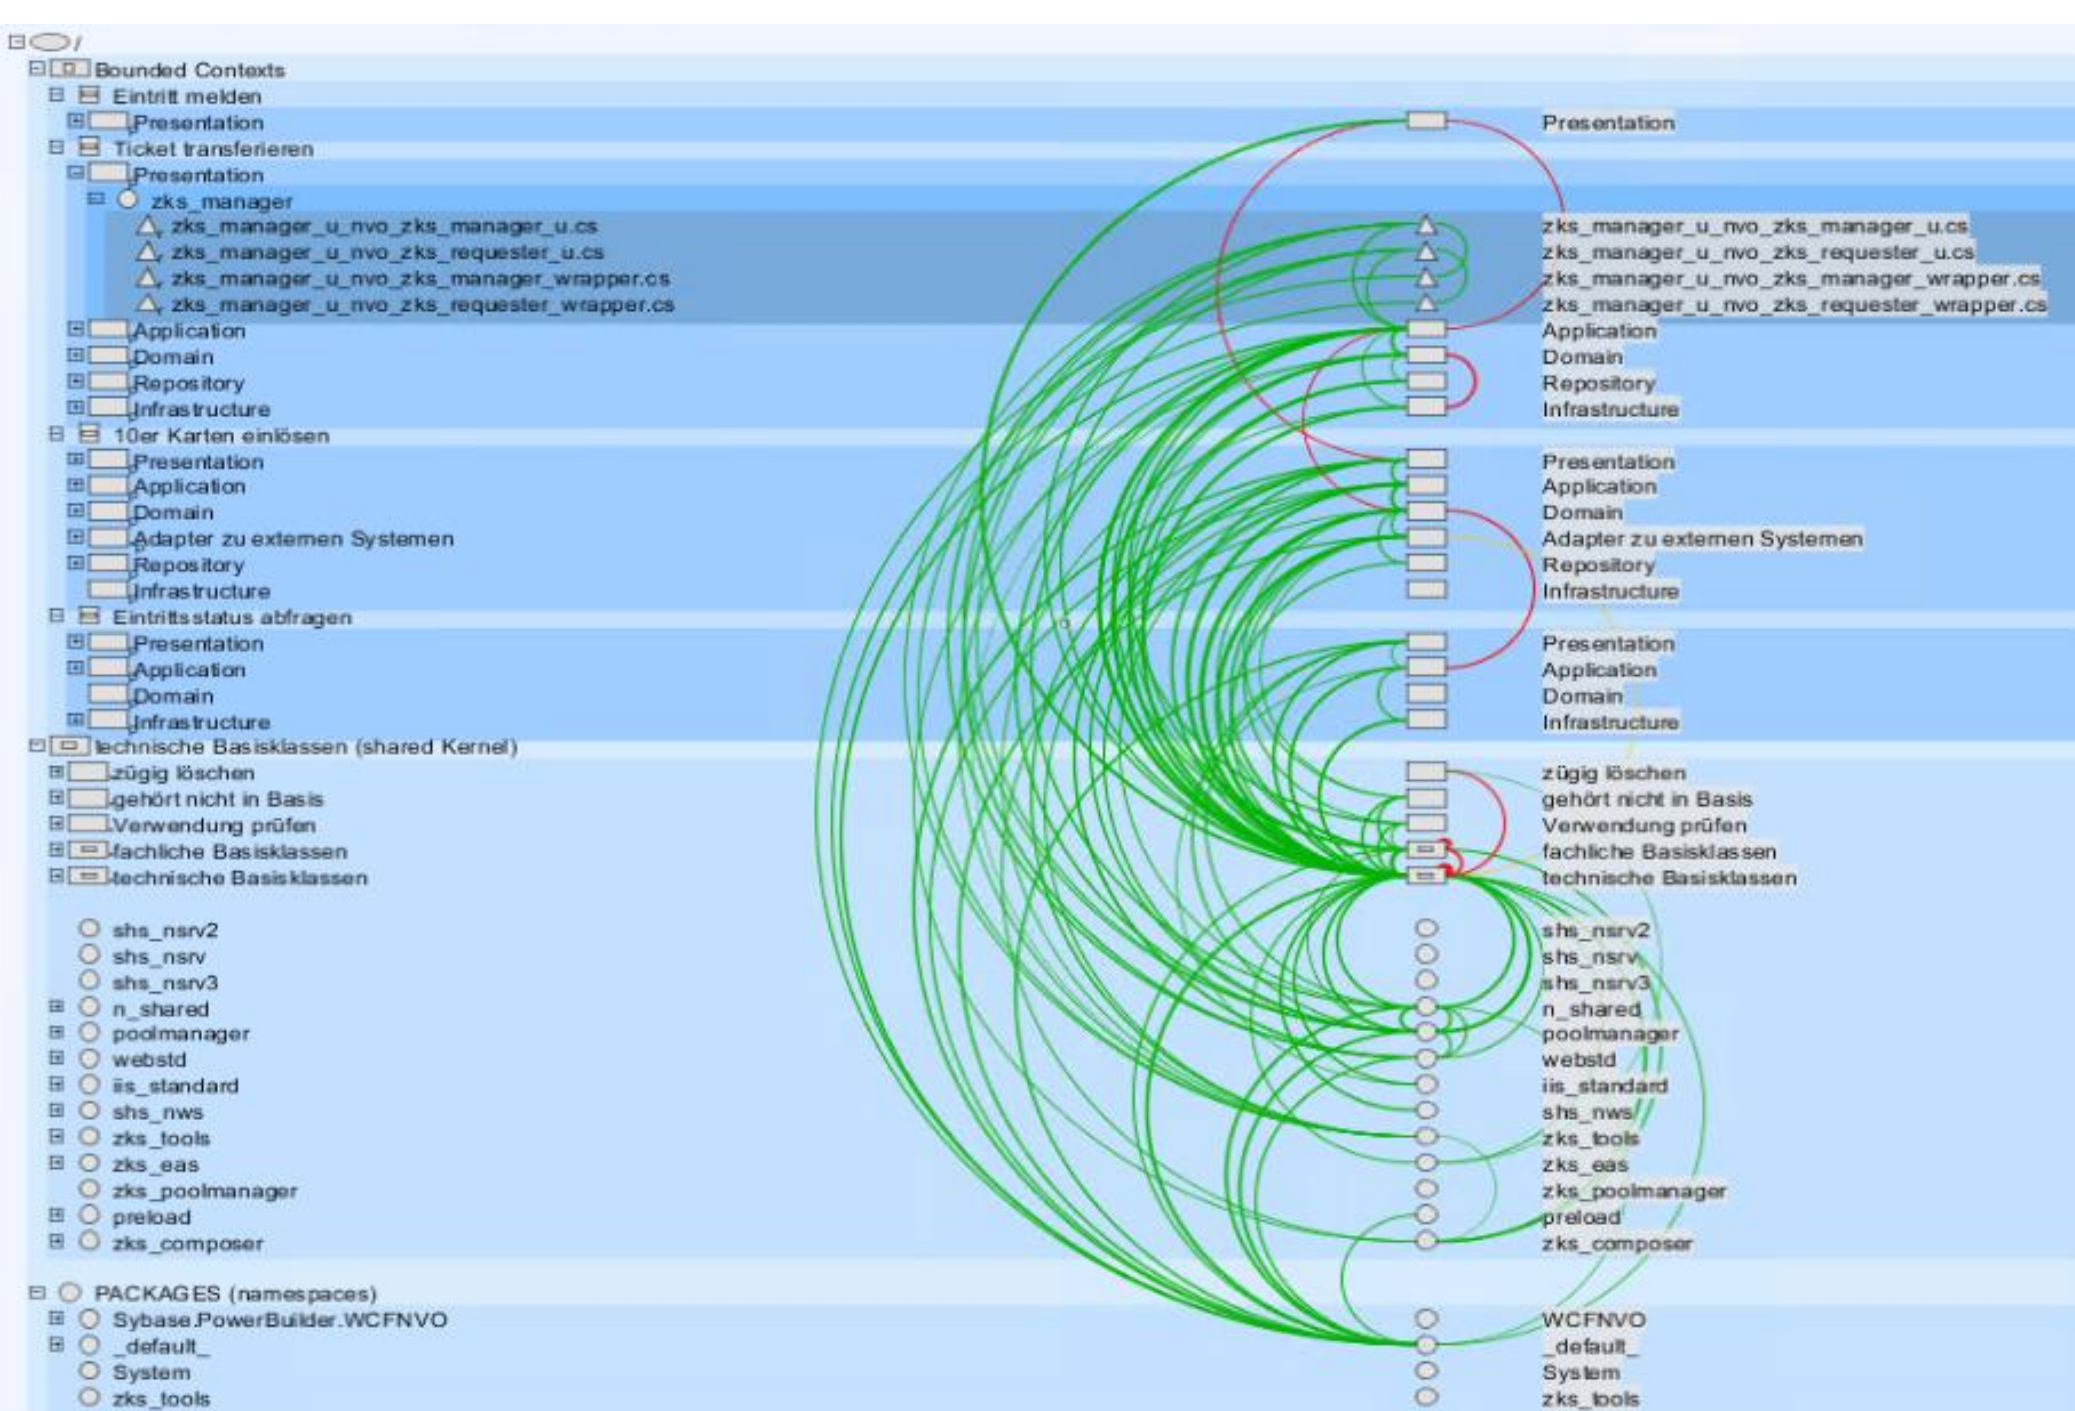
/
Bounded Contexts
Eintritt melden
Presentation
Ticket transferieren
Presentation
zks_manager
zks_manager_u_nvo_zks_manager_u.cs
zks_manager_u_nvo_zks_requester_u.cs
zks_manager_u_nvo_zks_manager_wrapper.cs
zks_manager_u_nvo_zks_requester_wrapper.cs
Application
Domain
Repository
Infrastructure
10er Karten einlösen
Presentation
Application
Domain
Adapter zu externen Systemen
Repository
Infrastructure
Eintrittsstatus abfragen
Presentation
Application
Domain
Infrastructure
technische Basisklassen (shared Kernel)
zügig löschen
gehört nicht in Basis
Verwendung prüfen
fachliche Basisklassen
technische Basisklassen
shs_nsrv2
shs_nsrv
shs_nsrv3
n_shared
poolmanager
webstd
iis_standard
shs_nws
zks_tools
zks_eas
zks_poolmanager
preload
zks_composer
PACKAGES (namespaces)
Sybase.PowerBuilder.WCFNVO
_default_
System
zks_tools

Presentation
zks_manager_u_nvo_zks_manager_u.cs
zks_manager_u_nvo_zks_requester_u.cs
zks_manager_u_nvo_zks_manager_wrapper.cs
zks_manager_u_nvo_zks_requester_wrapper.cs
Application
Domain
Repository
Infrastructure
Presentation
Application
Domain
Adapter zu externen Systemen
Repository
Infrastructure
Presentation
Application
Domain
Infrastructure
zügig löschen
gehört nicht in Basis
Verwendung prüfen
fachliche Basisklassen
technische Basisklassen
shs_nsrv2
shs_nsrv
shs_nsrv3
n_shared
poolmanager
webstd
iis_standard
shs_nws
zks_tools
zks_eas
zks_poolmanager
preload
zks_composer
WCFNVO
_default_
System
zks_tools